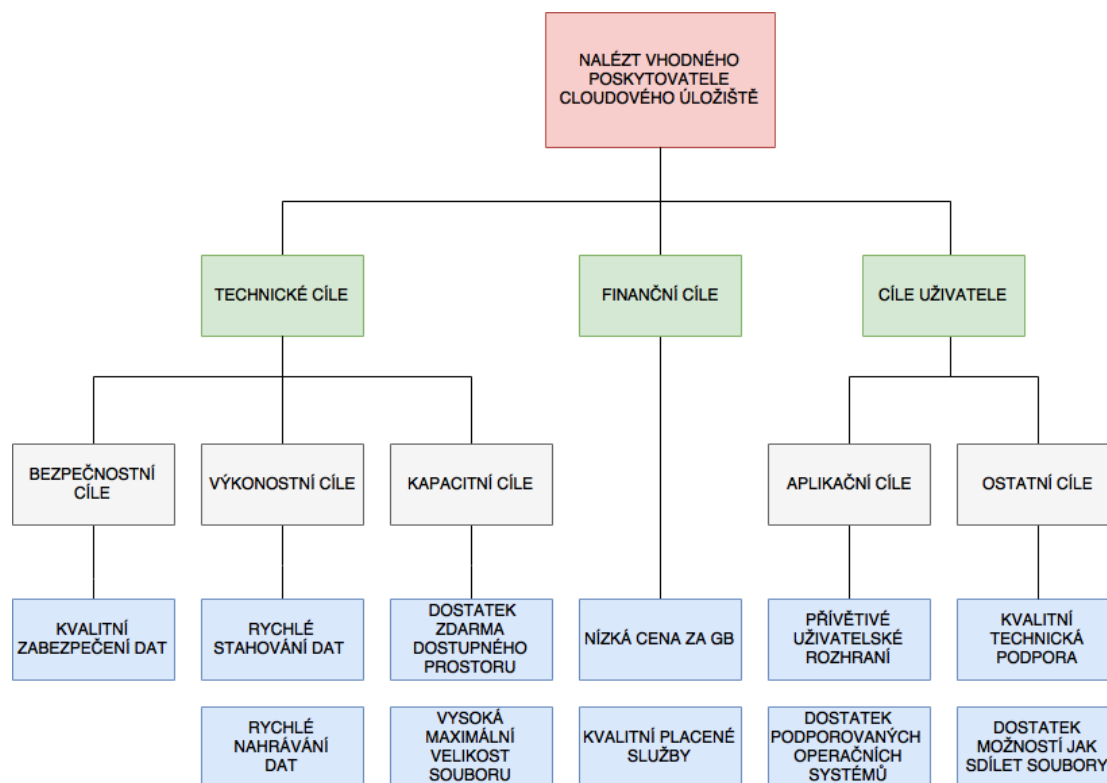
NALÉZT VHODNÉHO POSKYTOVATELE CLOUDOVÉHO ÚLOŽIŠTĚ

TECHNICKÉ CÍLE

FINANČNÍ CÍLE

CÍLE UŽIVATELE

BEZPEČNOSTNÍ CÍLE

VÝKONOSTNÍ CÍLE

KAPACITNÍ CÍLE

APLIKAČNÍ CÍLE

OSTATNÍ CÍLE

KVALITNÍ ZABEZPEČENÍ DAT

RYCHLÉ STAHOVÁNÍ DAT

DOSTATEK ZDARMA DOSTUPNÉHO PROSTORU

NÍZKÁ CENA ZA GB

PŘÍVĚTIVÉ UŽIVATELSKÉ ROZHRANÍ

KVALITNÍ TECHNICKÁ PODPORA

RYCHLÉ NAHRÁVÁNÍ DAT

VYSOKÁ MAXIMÁLNÍ VELIKOST SOUBORU

KVALITNÍ PLACENÉ SLUŽBY

DOSTATEK PODPOROVANÝCH OPERAČNÍCH SYSTÉMŮ

DOSTATEK MOŽNOSTÍ JAK SDÍLET SOUBORY